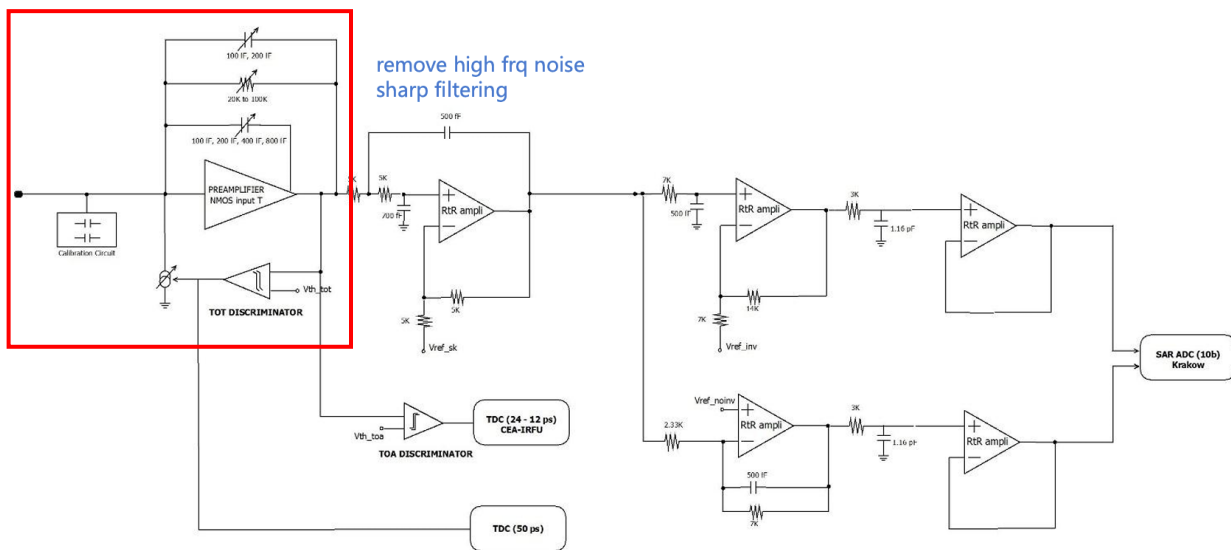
remove high frq noise
sharp filtering

100 fF, 200 fF
20K to 100K
100 fF, 200 fF, 400 fF, 800 fF
PREAMPLIFIER
NMOS input T
Calibration Circuit
Vth_tot
TOT DISCRIMINATOR
500 fF
5K
5K
700 fF
RtR ampli
5K
5K
Vref_sk
7K
500 fF
RtR ampli
14K
7K
Vref_inv
3K
1.16 pF
RtR ampli
SAR ADC (10b)
Krakow
TDC (24 - 12 ps)
CEA-IRFU
Vth_toa
TOA DISCRIMINATOR
Vref_noinv
2.33K
RtR ampli
500 fF
7K
3K
1.16 pF
RtR ampli
TDC (50 ps)